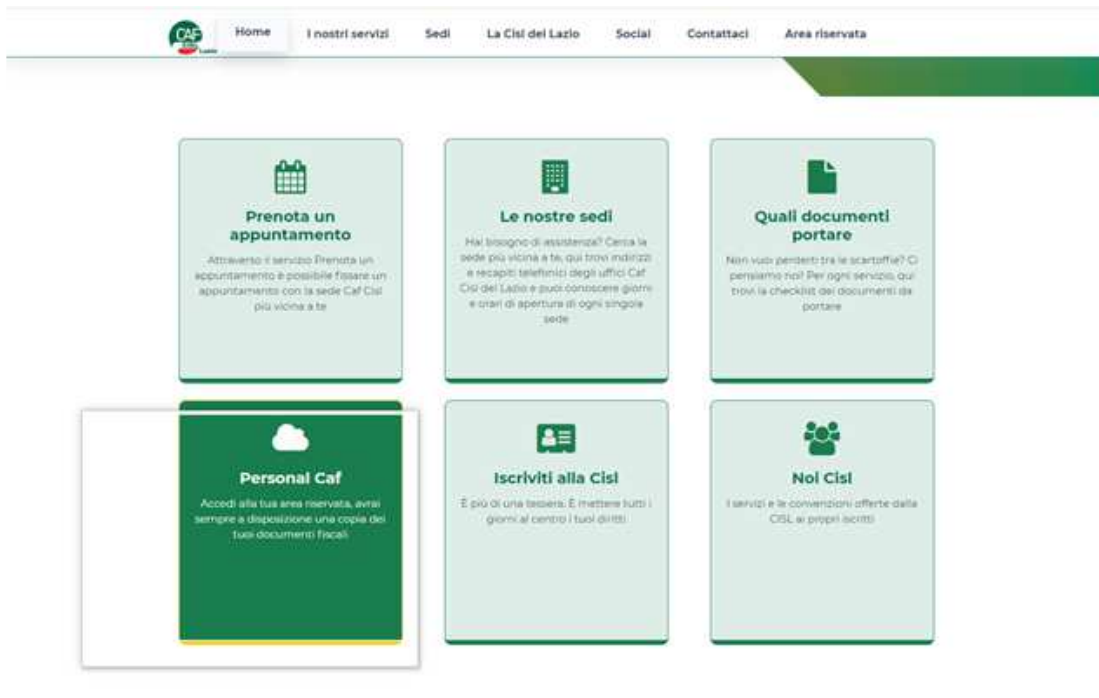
CAF Lazio

Home I nostri servizi Sedi La Cisl del Lazio Social Contattaci Area riservata

Prenota un appuntamento

Attraverso il servizio Prenota un appuntamento è possibile fissare un appuntamento con la sede Caf Cisl più vicina a te

Le nostre sedi

Hai bisogno di assistenza? Cerca la sede più vicina a te, qui trovi indirizzi e recapiti telefonici degli uffici Caf Cisl del Lazio e puoi conoscere giorni e orari di apertura di ogni singola sede

Quali documenti portare

Non vuoi perderti tra le scartoffie? Ci pensiamo noi! Per ogni servizio, qui trovi la checklist dei documenti da portare

Personal Caf

Accedi alla tua area riservata, avrai sempre a disposizione una copia dei tuoi documenti fiscali

Iscriviti alla Cisl

È più di una tessera. È mettere tutti i giorni al centro i tuoi diritti

Noi Cisl

I servizi e le convenzioni offerte dalla CISL ai propri iscritti